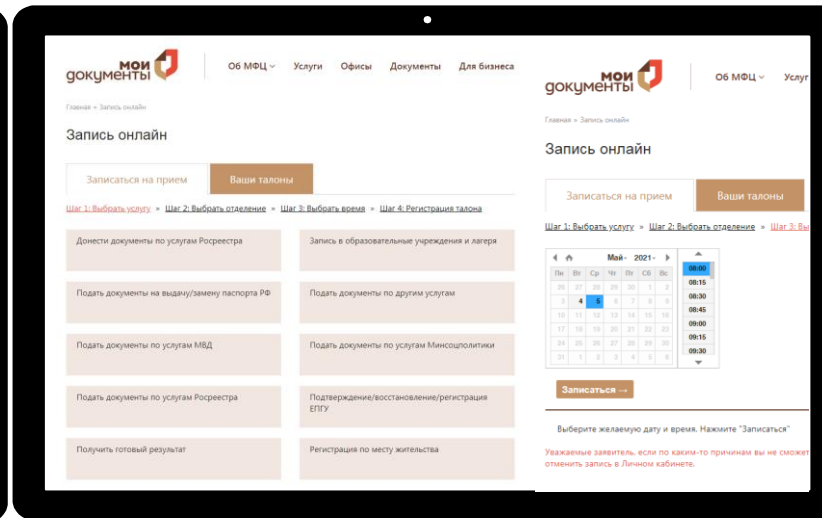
мои документы

Об МФЦ ˅ Услуги Офисы Документы Для бизнеса

Главная » Запись онлайн

Запись онлайн

Записаться на прием
Ваши талоны

Шаг 1: Выбрать услугу » Шаг 2: Выбрать отделение » Шаг 3: Выбрать время » Шаг 4: Регистрация талона

Донести документы по услугам Росреестра
Запись в образовательные учреждения и лагеря
Подать документы на выдачу/замену паспорта РФ
Подать документы по другим услугам
Подать документы по услугам МВД
Подать документы по услугам Минсоцполитики
Подать документы по услугам Росреестра
Подтверждение/восстановление/регистрация ЕПГУ
Получить готовый результат
Регистрация по месту жительства

мои документы

Об МФЦ ˅ Услуг

Главная » Запись онлайн

Запись онлайн

Записаться на прием
Ваши талоны

Шаг 1: Выбрать услугу » Шаг 2: Выбрать отделение » Шаг 3: Выб

Май 2021

| Пн | Вт | Ср | Чт | Пт | Сб | Вс |
|---|---|---|---|---|---|---|
| 26 | 27 | 28 | 29 | 30 | 1 | 2 |
| 3 | 4 | 5 | 6 | 7 | 8 | 9 |
| 10 | 11 | 12 | 13 | 14 | 15 | 16 |
| 17 | 18 | 19 | 20 | 21 | 22 | 23 |
| 24 | 25 | 26 | 27 | 28 | 29 | 30 |
| 31 | 1 | 2 | 3 | 4 | 5 | 6 |

08:00
08:15
08:30
08:45
09:00
09:15
09:30

Записаться →

Выберите желаемую дату и время. Нажмите "Записаться"

Уважаемые заявитель, если по каким-то причинам вы не сможет отменить запись в Личном кабинете.